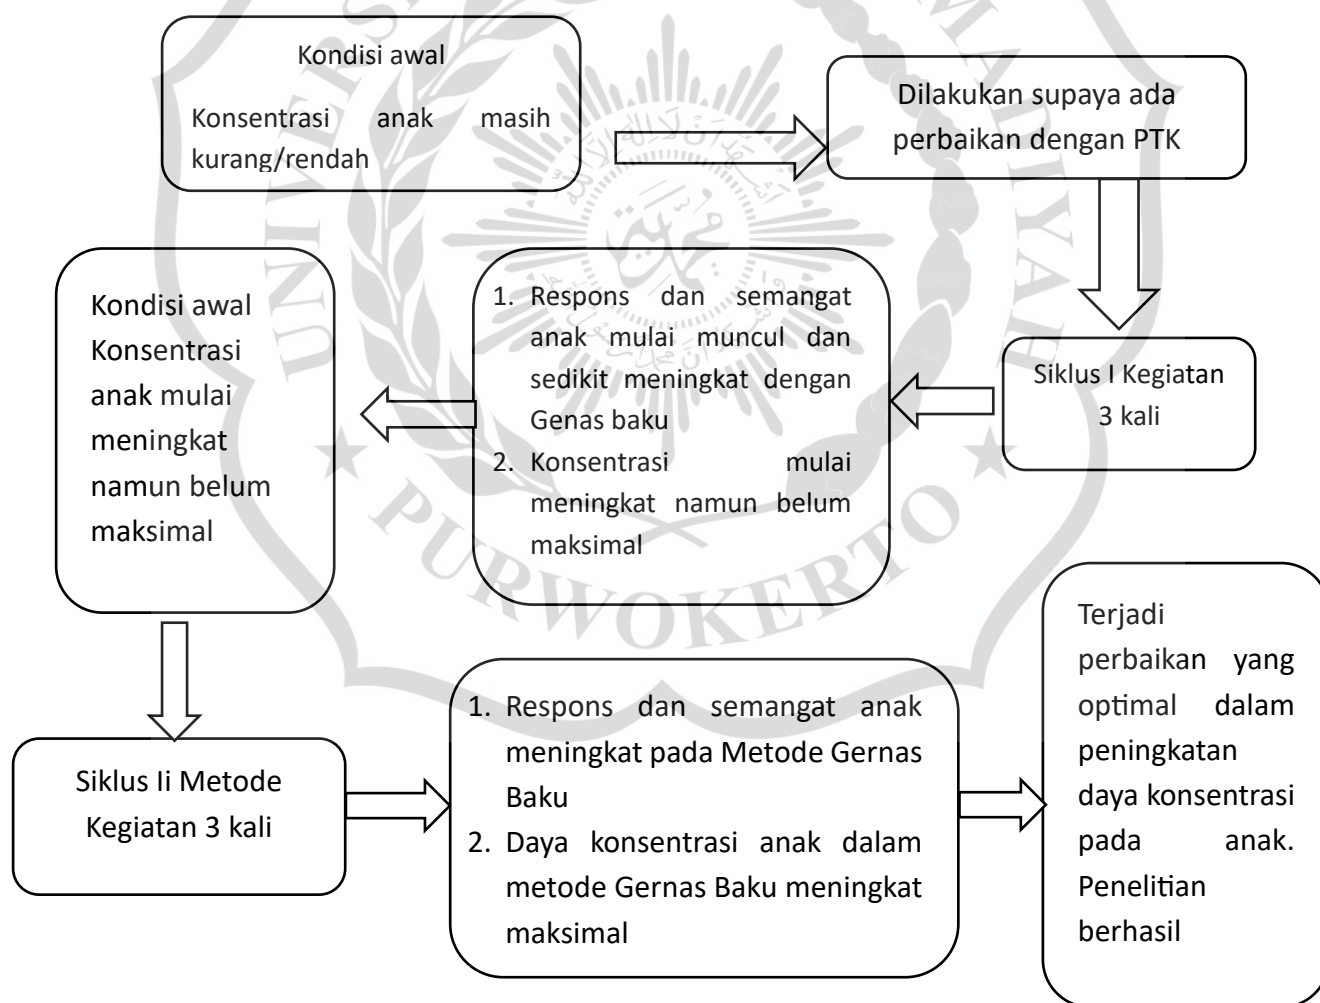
Kondisi awal

Konsentrasi anak masih kurang/rendah

Dilakukan supaya ada perbaikan dengan PTK

Siklus I Kegiatan 3 kali

1. Respons dan semangat anak mulai muncul dan sedikit meningkat dengan Genas baku
2. Konsentrasi mulai meningkat namun belum maksimal

Kondisi awal Konsentrasi anak mulai meningkat namun belum maksimal

Siklus Ii Metode Kegiatan 3 kali

1. Respons dan semangat anak meningkat pada Metode Gernas Baku
2. Daya konsentrasi anak dalam metode Gernas Baku meningkat maksimal

Terjadi perbaikan yang optimal dalam peningkatan daya konsentrasi pada anak. Penelitian berhasil

PURWOKERTO